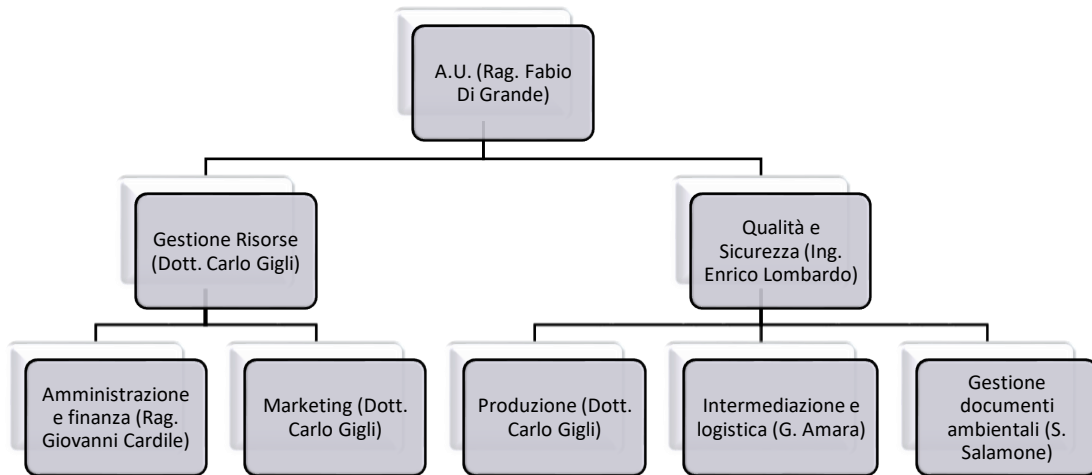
A.U. (Rag. Fabio Di Grande)

Gestione Risorse (Dott. Carlo Gigli)

Qualità e Sicurezza (Ing. Enrico Lombardo)

Amministrazione e finanza (Rag. Giovanni Cardile)

Marketing (Dott. Carlo Gigli)

Produzione (Dott. Carlo Gigli)

Intermediazione e logistica (G. Amara)

Gestione documenti ambientali (S. Salamone)